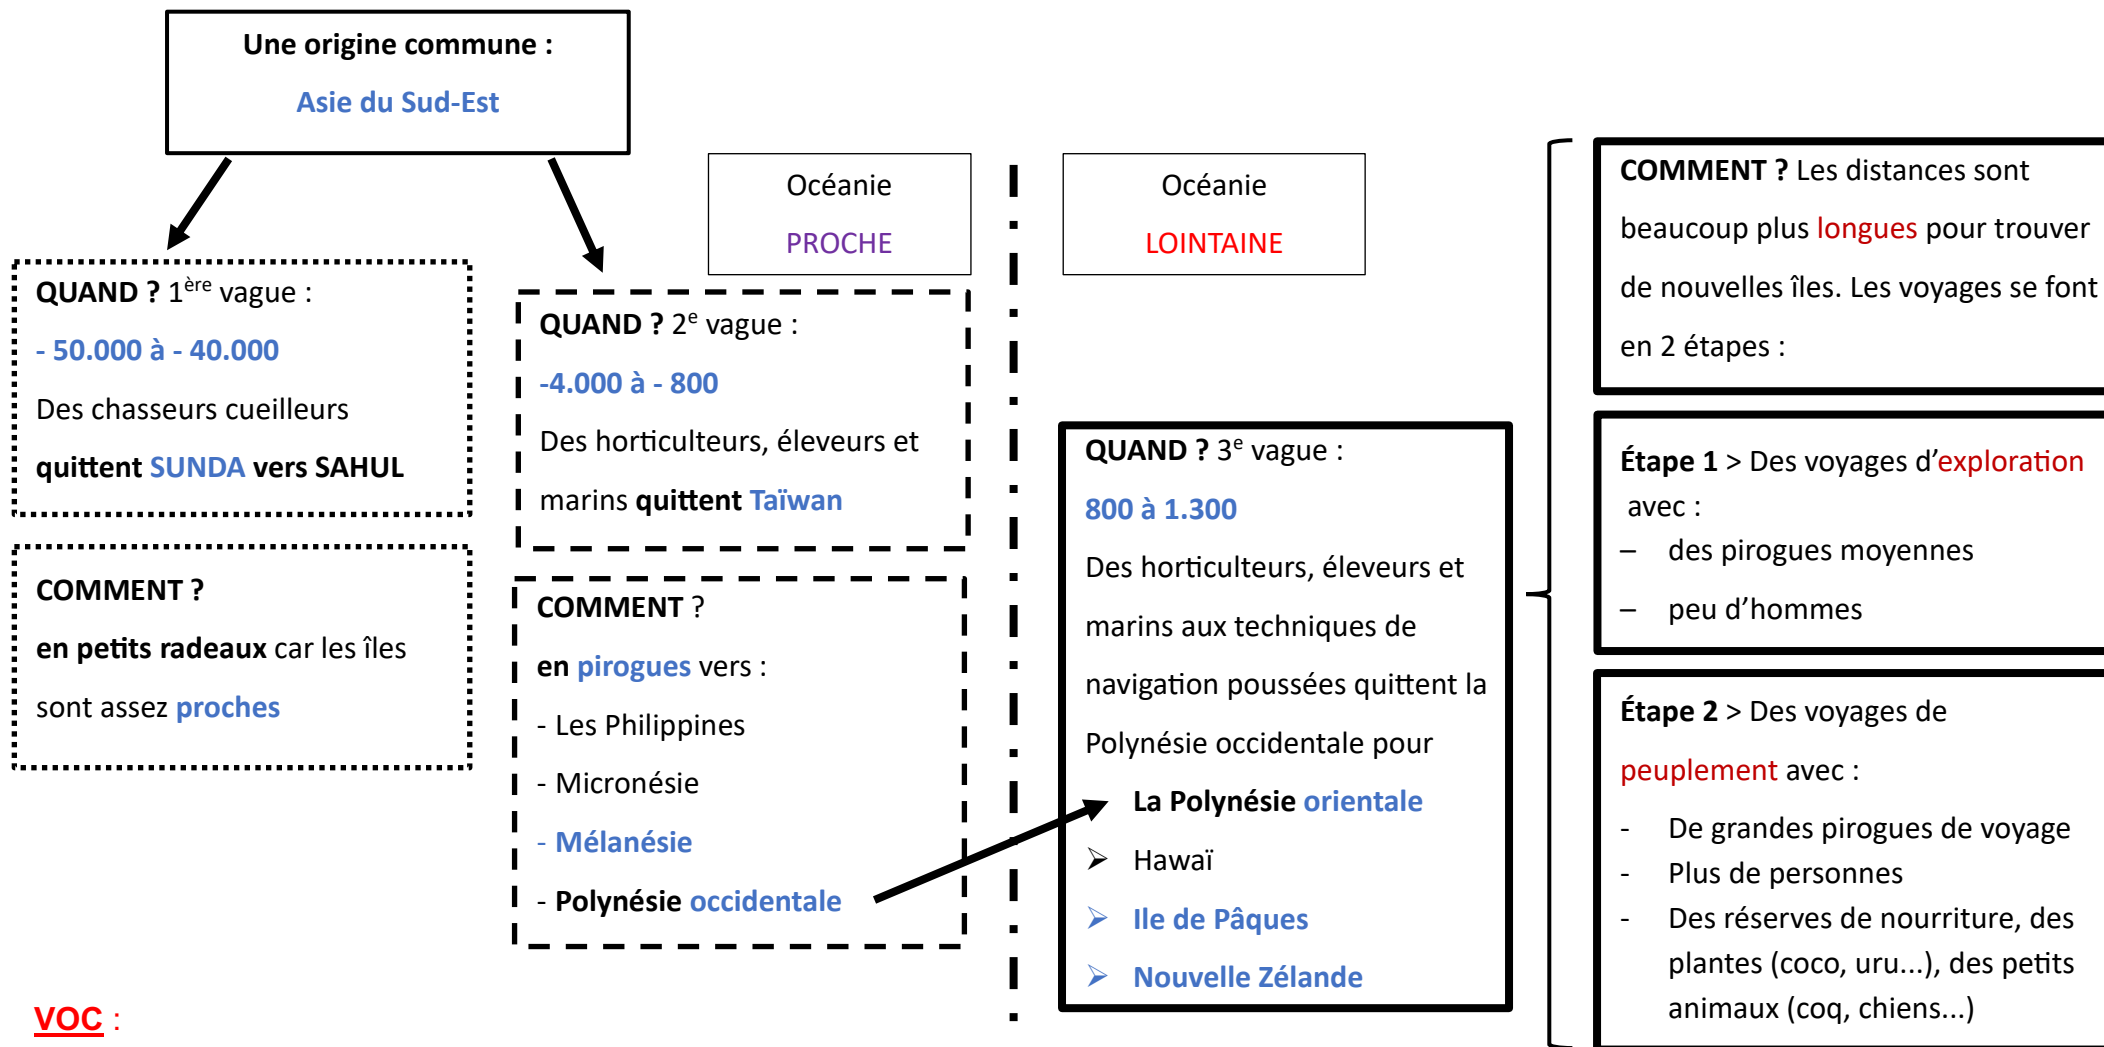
Une origine commune :

Asie du Sud-Est

Océanie

PROCHE

Océanie

LOINTAINE

QUAND ? 1$^{ère}$ vague :

- 50.000 à - 40.000

Des chasseurs cueilleurs

quittent SUNDA vers SAHUL

COMMENT ?

en petits radeaux car les îles

sont assez proches

QUAND ? 2$^{e}$ vague :

-4.000 à - 800

Des horticulteurs, éleveurs et

marins quittent Taïwan

COMMENT ?

en pirogues vers :

- Les Philippines

- Micronésie

- Mélanésie

- Polynésie occidentale

QUAND ? 3$^{e}$ vague :

800 à 1.300

Des horticulteurs, éleveurs et marins aux techniques de navigation poussées quittent la Polynésie occidentale pour

La Polynésie orientale

Hawaï

Ile de Pâques

Nouvelle Zélande

COMMENT ? Les distances sont beaucoup plus longues pour trouver de nouvelles îles. Les voyages se font en 2 étapes :

Étape 1 > Des voyages d'exploration avec :

– des pirogues moyennes

– peu d'hommes

Étape 2 > Des voyages de peuplement avec :

- De grandes pirogues de voyage
- Plus de personnes
- Des réserves de nourriture, des plantes (coco, uru...), des petits animaux (coq, chiens...)

VOC :